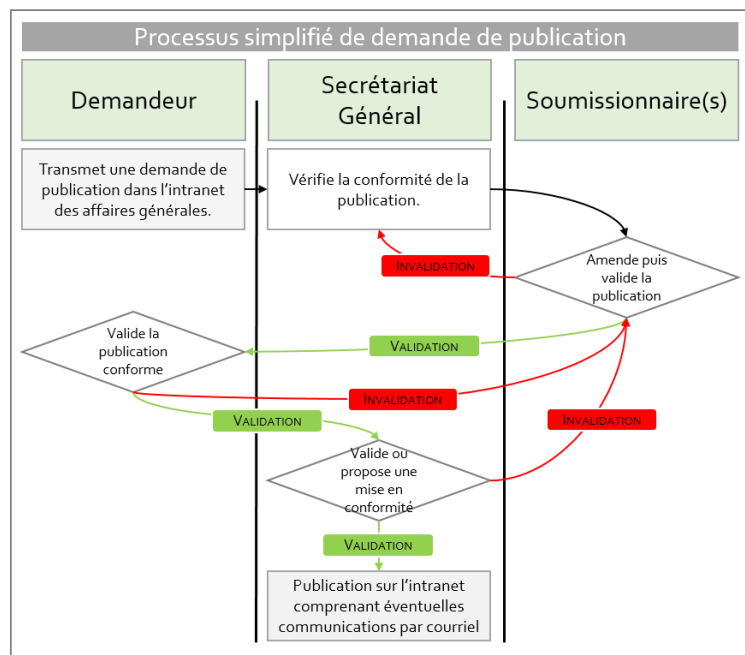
Processus simplifié de demande de publication

Demandeur

Secrétariat Général

Soumissionnaire(s)

Transmet une demande de publication dans l'intranet des affaires générales.

Vérifie la conformité de la publication.

INVALIDATION

Amende puis valide la publication

Valide la publication conforme

VALIDATION

INVALIDATION

VALIDATION

INVALIDATION

Valide ou propose une mise en conformité

VALIDATION

Publication sur l'intranet comprenant éventuelles communications par courriel